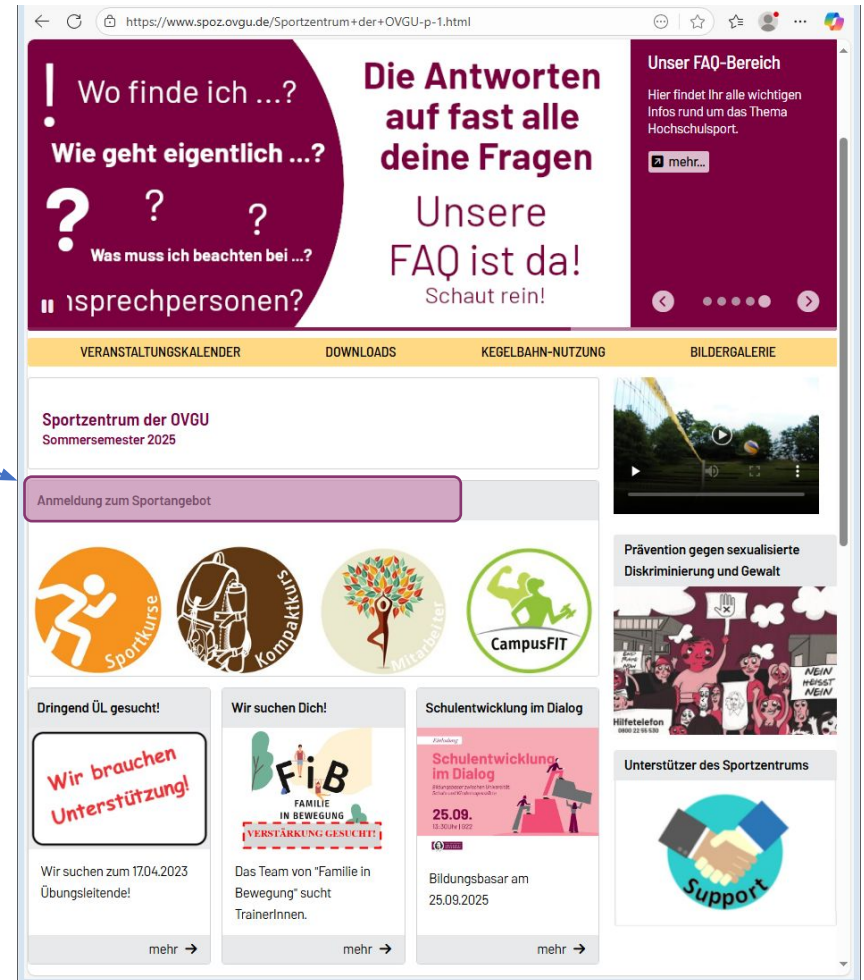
https://www.spoz.ovgu.de/Sportzentrum+der+OVGU-p-1.html

! Wo finde ich ...?
Wie geht eigentlich ...?
? ? ?
Was muss ich beachten bei ...?
ısprechpersonen?

Die Antworten auf fast alle deine Fragen
Unsere FAQ ist da!
Schaut rein!

Unser FAQ-Bereich
Hier findet Ihr alle wichtigen Infos rund um das Thema Hochschulsport.
mehr...

VERANSTALTUNGSKALENDER
DOWNLOADS
KEGELBAHN-NUTZUNG
BILDERGALERIE

Sportzentrum der OVGU
Sommersemester 2025

Anmeldung zum Sportangebot

Sportkurse
Kompaktkurs
Mitarbeiter
CampusFIT

Dringend ÜL gesucht!
Wir brauchen Unterstützung!
Wir suchen zum 17.04.2023 Übungsleitende!
mehr →

Wir suchen Dich!
FiB
FAMILIE IN BEWEGUNG
VERSTÄRKUNG GESUCHT!
Das Team von "Familie in Bewegung" sucht TrainerInnen.
mehr →

Schulentwicklung im Dialog
Einladung
Schulentwicklung im Dialog
25.09.
Bildungsbasar am 25.09.2025
mehr →

Prävention gegen sexualisierte Diskriminierung und Gewalt
NEIN HEISST NEIN
Hilfetelefon

Unterstützer des Sportzentrums
Support